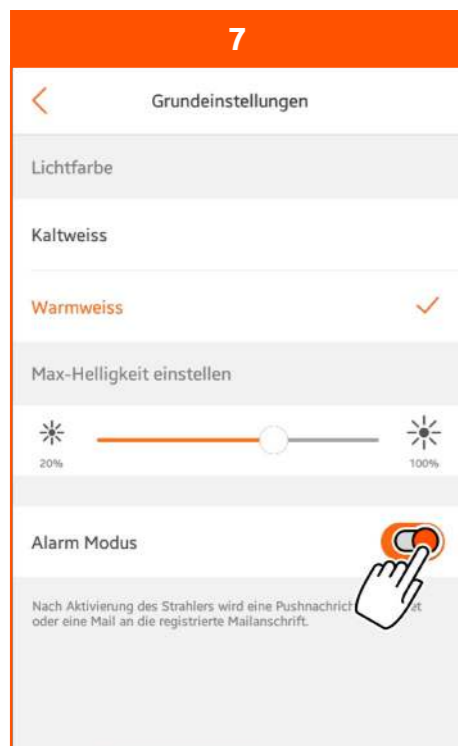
7

Grundeinstellungen

Lichtfarbe

Kaltweiss

Warmweiss

Max-Helligkeit einstellen

20%

100%

Alarm Modus

Nach Aktivierung des Strahlers wird eine Pushnachrich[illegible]t oder eine Mail an die registrierte Mailanschrift.